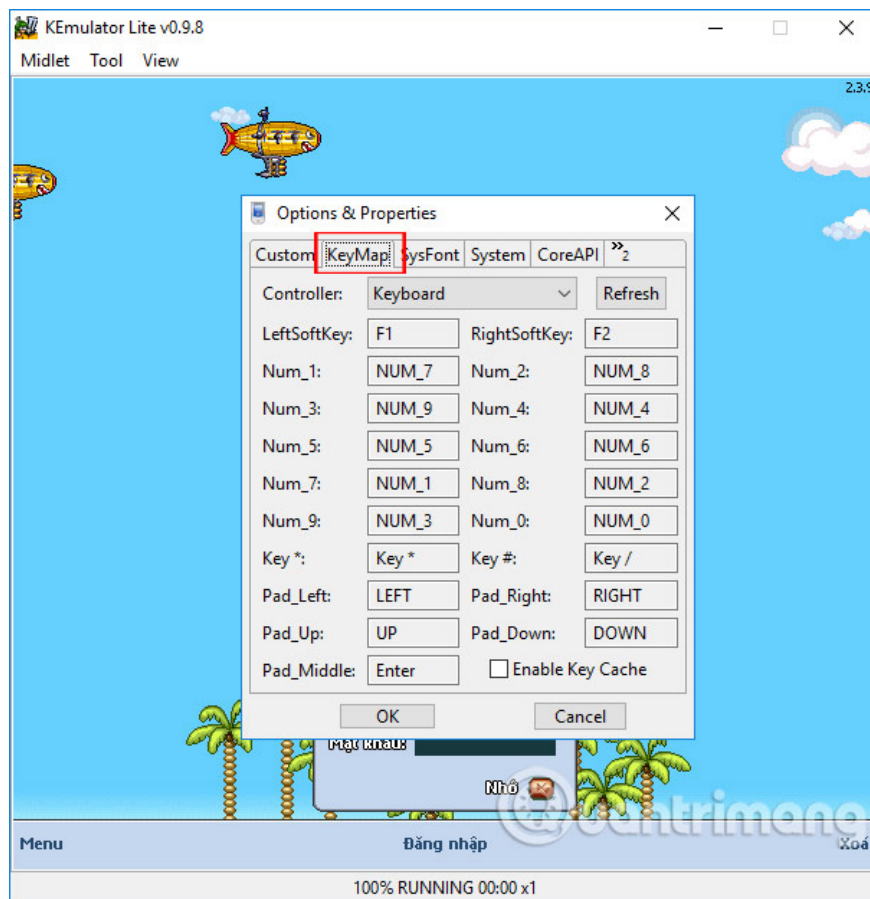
KEmulator Lite v0.9.8

Midlet Tool View

2.3.9

Options & Properties

Custom KeyMap SysFont System CoreAPI »2

Controller: Keyboard Refresh

| | | | |
|---|---|---|---|
| LeftSoftKey: | F1 | RightSoftKey: | F2 |
| Num_1: | NUM_7 | Num_2: | NUM_8 |
| Num_3: | NUM_9 | Num_4: | NUM_4 |
| Num_5: | NUM_5 | Num_6: | NUM_6 |
| Num_7: | NUM_1 | Num_8: | NUM_2 |
| Num_9: | NUM_3 | Num_0: | NUM_0 |
| Key *: | Key * | Key #: | Key / |
| Pad_Left: | LEFT | Pad_Right: | RIGHT |
| Pad_Up: | UP | Pad_Down: | DOWN |
| Pad_Middle: | Enter | Enable Key Cache | |

OK Cancel

Mật khẩu:

Nhớ

quantrimang

Menu Đăng nhập Xoá

100% RUNNING 00:00 x1